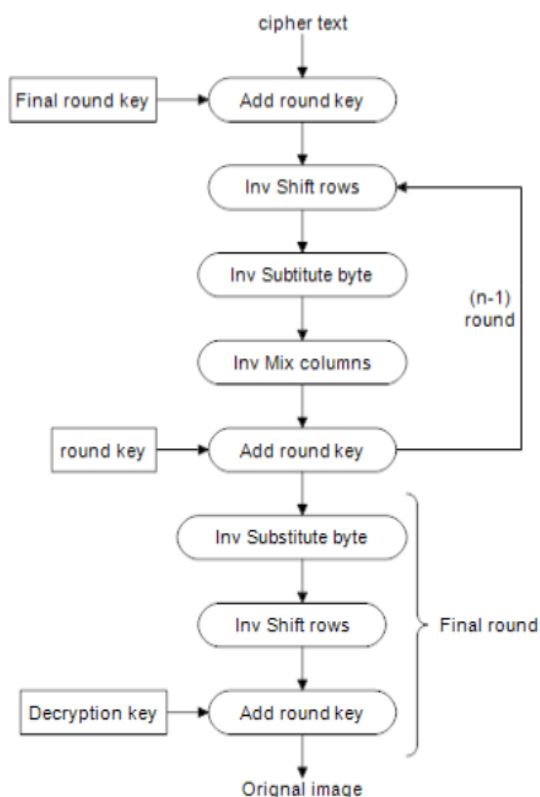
cipher text

Final round key

Add round key

Inv Shift rows

Inv Subtitute byte

(n-1) round

Inv Mix columns

round key

Add round key

Inv Substitute byte

Inv Shift rows

Final round

Decryption key

Add round key

Orignal image